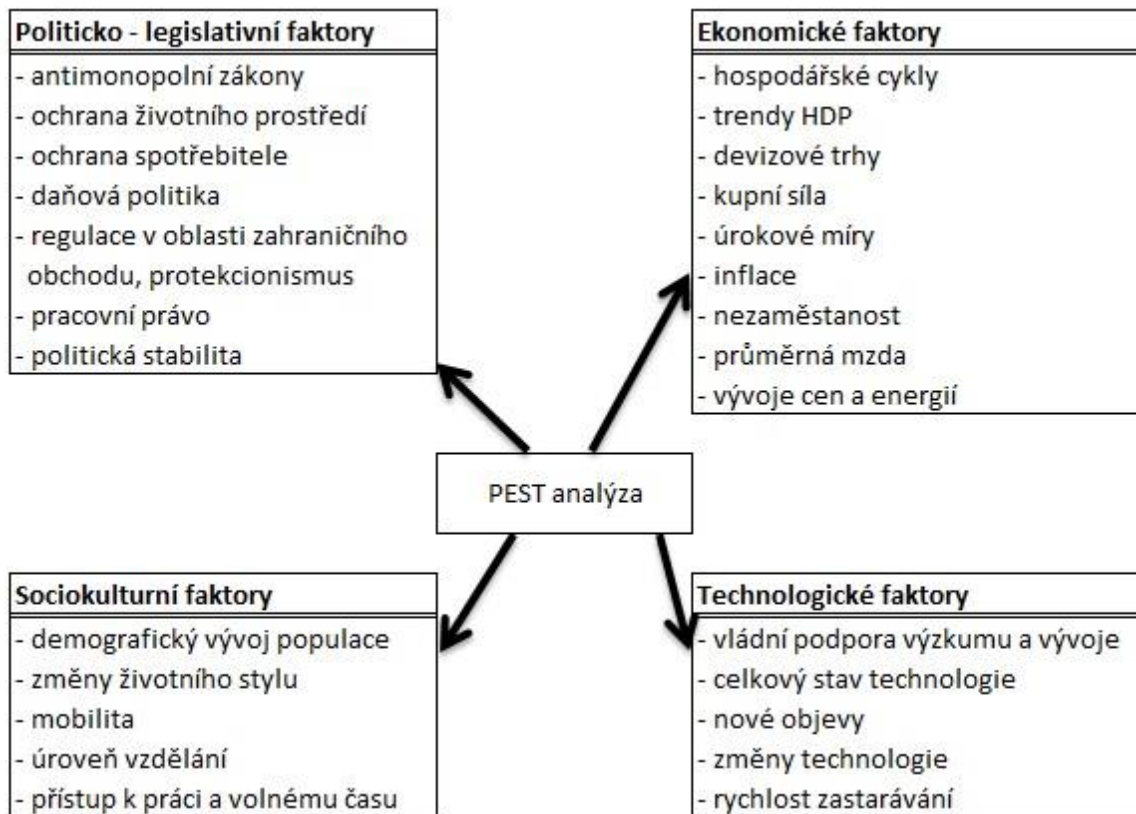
Politicko - legislativní faktory
- antimonopolní zákony
- ochrana životního prostředí
- ochrana spotřebitele
- daňová politika
- regulace v oblasti zahraničního obchodu, protekcionismus
- pracovní právo
- politická stabilita

Ekonomické faktory
- hospodářské cykly
- trendy HDP
- devizové trhy
- kupní síla
- úrokové míry
- inflace
- nezaměstanost
- průměrná mzda
- vývoje cen a energií

PEST analýza

Sociokulturní faktory
- demografický vývoj populace
- změny životního stylu
- mobilita
- úroveň vzdělání
- přístup k práci a volnému času

Technologické faktory
- vládní podpora výzkumu a vývoje
- celkový stav technologie
- nové objevy
- změny technologie
- rychlost zastarávání